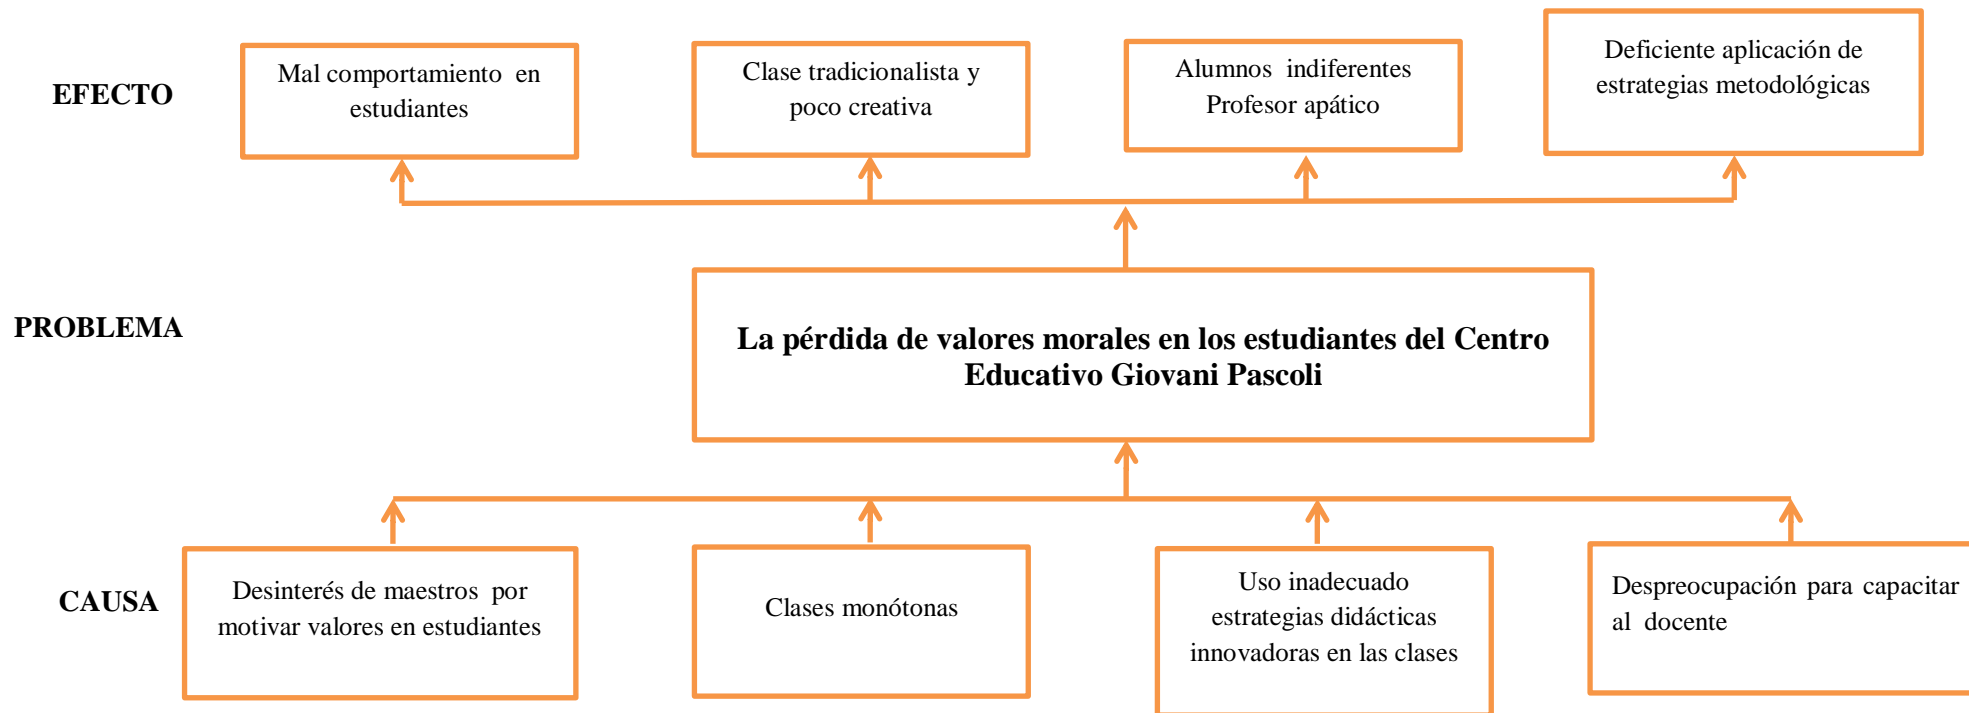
EFECTO

Mal comportamiento en estudiantes

Clase tradicionalista y poco creativa

Alumnos indiferentes Profesor apático

Deficiente aplicación de estrategias metodológicas

PROBLEMA

La pérdida de valores morales en los estudiantes del Centro Educativo Giovani Pascoli

CAUSA

Desinterés de maestros por motivar valores en estudiantes

Clases monótonas

Uso inadecuado estrategias didácticas innovadoras en las clases

Despreocupación para capacitar al docente